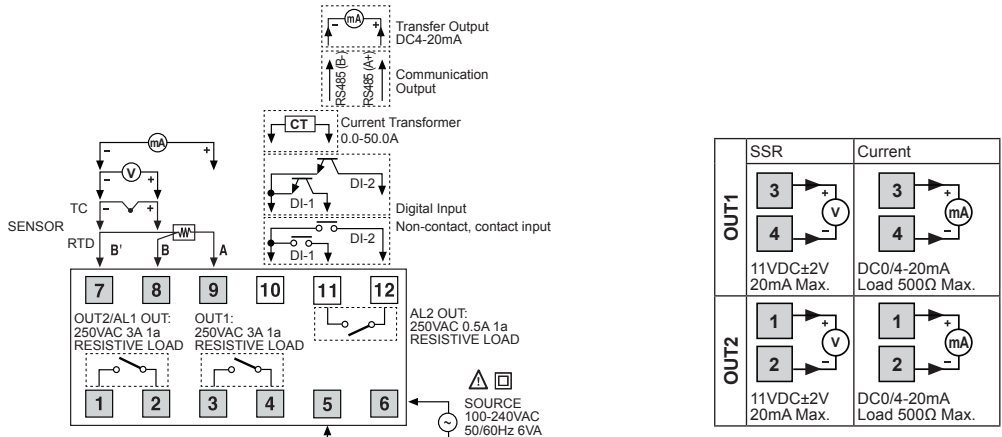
mA
- +
Transfer Output
DC4-20mA

RS485 (B-)
RS485 (A+)
Communication Output

CT
Current Transformer
0.0-50.0A

DI-1
DI-2
Digital Input
Non-contact, contact input
DI-1
DI-2

mA
- +
V
- +
TC
- +
SENSOR
RTD
B'
B
A

7 8 9 10 11 12

OUT2/AL1 OUT:
250VAC 3A 1a
RESISTIVE LOAD

OUT1:
250VAC 3A 1a
RESISTIVE LOAD

AL2 OUT:
250VAC 0.5A 1a
RESISTIVE LOAD

1 2 3 4 5 6

SOURCE
100-240VAC
50/60Hz 6VA

| | SSR | Current |
|---|---|---|
| OUT1 | 3 + V − 4<br>11VDC±2V<br>20mA Max. | 3 + mA − 4<br>DC0/4-20mA<br>Load 500Ω Max. |
| OUT2 | 1 + V − 2<br>11VDC±2V<br>20mA Max. | 1 + mA − 2<br>DC0/4-20mA<br>Load 500Ω Max. |